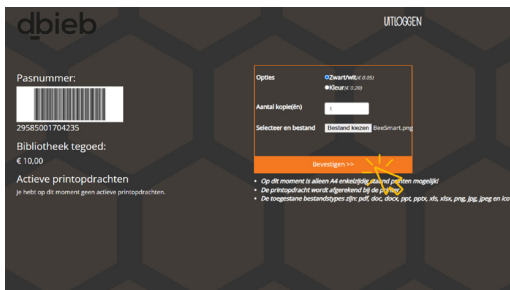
dbieb

UITLOGGEN

Pasnummer:

29585001704235

Bibliotheek tegoed:

€ 10,00

Actieve printopdrachten

Je hebt op dit moment geen actieve printopdrachten.

Opties

Zwart/wit (€ 0,05)

Kleur (€ 0,20)

Aantal kopie(ën) 1

Selecteer een bestand Bestand kiezen BieeSmart.png

Bevestigen >>

- Op dit moment is alleen A4 enkelzijdig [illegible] printen mogelijk!
- De printopdracht wordt afgerekend bij de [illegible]
- De toegestane bestandstypes zijn: pdf, doc, docx, ppt, pptx, xls, xlsx, png, jpg, jpeg en ico